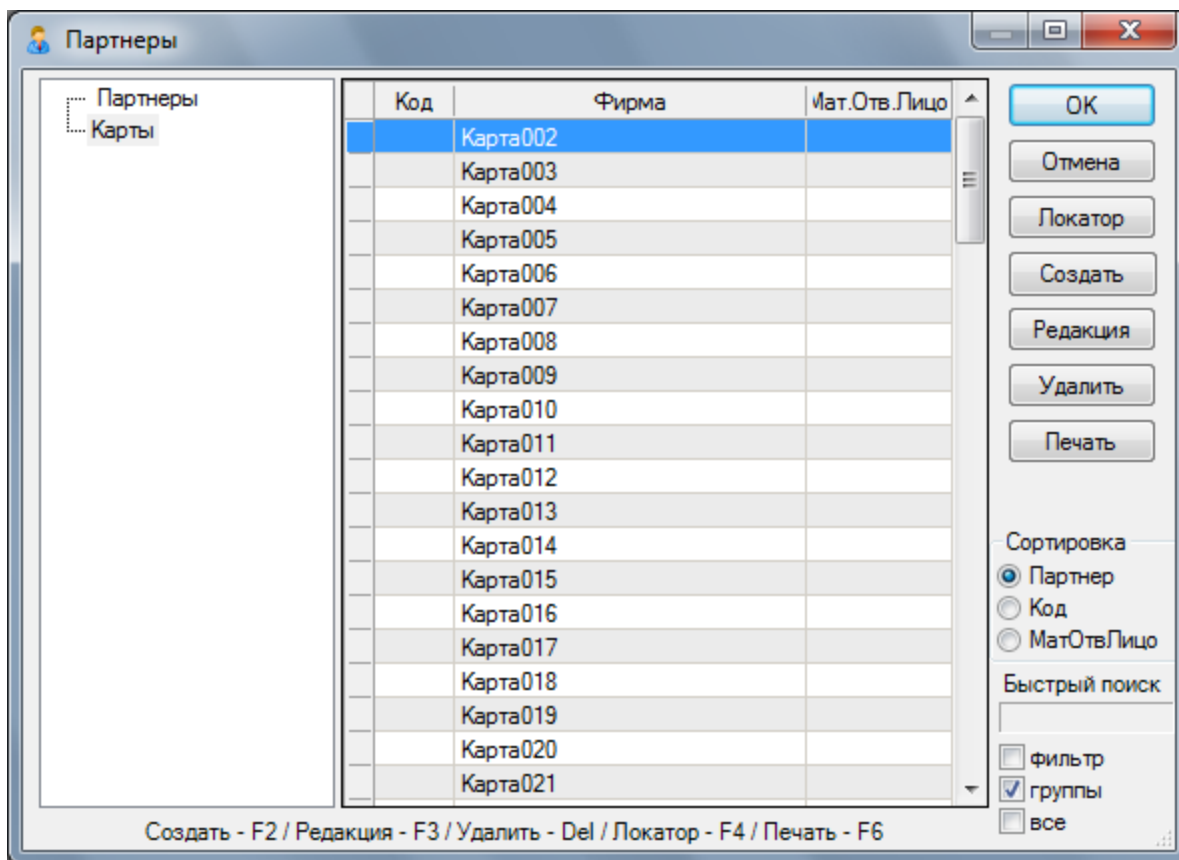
Партнеры

Партнеры
Карты

| Код | Фирма | Мат.Отв.Лицо |
|---|---|---|
| | Карта002 | |
| | Карта003 | |
| | Карта004 | |
| | Карта005 | |
| | Карта006 | |
| | Карта007 | |
| | Карта008 | |
| | Карта009 | |
| | Карта010 | |
| | Карта011 | |
| | Карта012 | |
| | Карта013 | |
| | Карта014 | |
| | Карта015 | |
| | Карта016 | |
| | Карта017 | |
| | Карта018 | |
| | Карта019 | |
| | Карта020 | |
| | Карта021 | |

OK
Отмена
Локатор
Создать
Редакция
Удалить
Печать

Сортировка
Партнер
Код
МатОтвЛицо

Быстрый поиск

фильтр
группы
все

Создать - F2 / Редакция - F3 / Удалить - Del / Локатор - F4 / Печать - F6